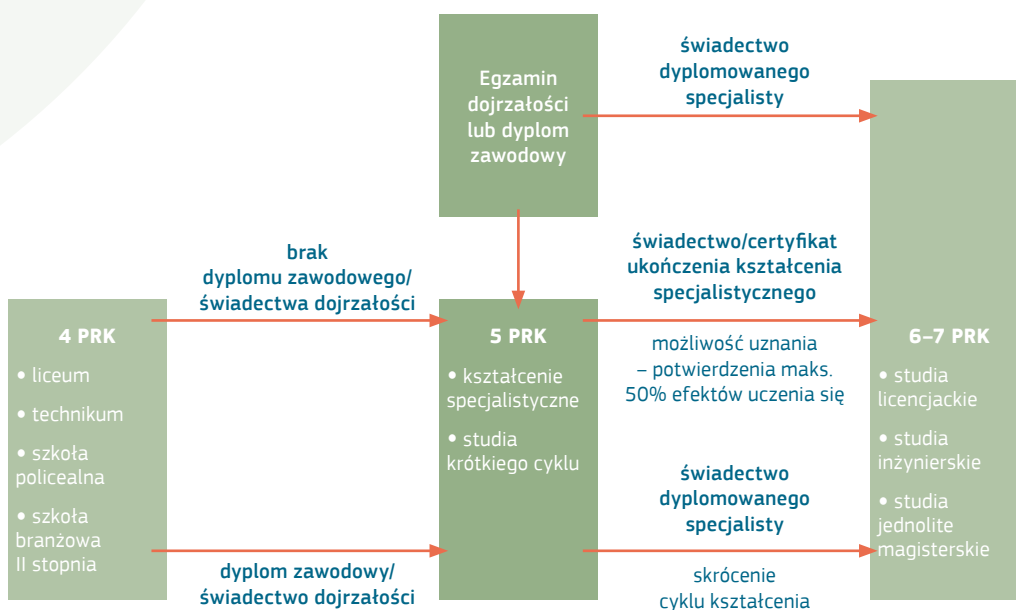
Egzamin dojrzałości lub dyplom zawodowy

świadectwo dyplomowanego specjalisty

brak dyplomu zawodowego/ świadectwa dojrzałości

świadectwo/certyfikat ukończenia kształcenia specjalistycznego

4 PRK
• liceum
• technikum
• szkoła policealna
• szkoła branżowa II stopnia

5 PRK
• kształcenie specjalistyczne
• studia krótkiego cyklu

możliwość uznania – potwierdzenia maks. 50% efektów uczenia się

6–7 PRK
• studia licencjackie
• studia inżynierskie
• studia jednolite magisterskie

świadectwo dyplomowanego specjalisty

dyplom zawodowy/ świadectwo dojrzałości

skrócenie cyklu kształcenia